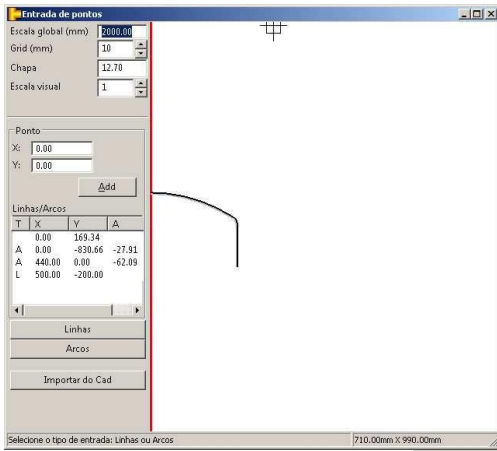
Entrada de pontos

Escala global (mm) 2000.00
Grid (mm) 10
Chapa 12.70
Escala visual 1

Ponto
X: 0.00
Y: 0.00
Add

Linhas/Arcos

| T | X | Y | A |
|---|---|---|---|
| | 0.00 | 169.34 | |
| A | 0.00 | -830.66 | -27.91 |
| A | 440.00 | 0.00 | -62.09 |
| L | 500.00 | -200.00 | |

Linhas
Arcos
Importar do Cad

Selecione o tipo de entrada: Linhas ou Arcos
710.00mm X 990.00mm